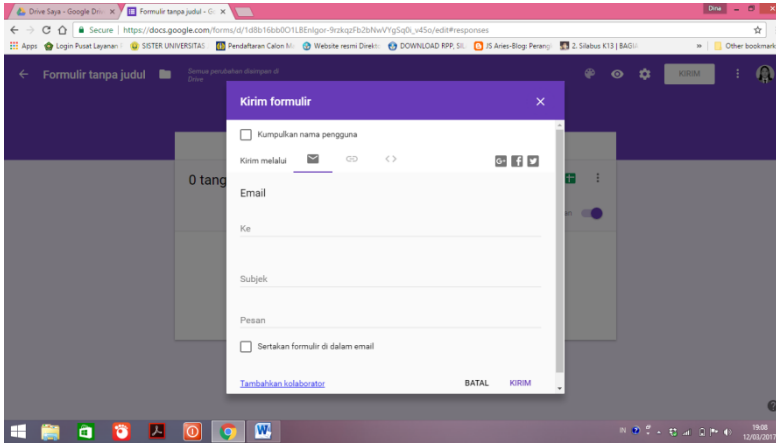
Drive Saya - Google Driv ×
Formulir tanpa judul - G ×
Dina
Secure | https://docs.google.com/forms/d/1d8b16bb0O1LBEnlgor-9rzkqzFb2bNwVYgSq0i_v45o/edit#responses
Apps
Login Pusat Layanan
SISTER UNIVERSITAS
Pendaftaran Calon M
Website resmi Direkt
DOWNLOAD RPP, SIL
JS Aries-Blog: Perang
2. Silabus K13 | BAGI
»
Other bookmarks
Formulir tanpa judul
Semua perubahan disimpan di Drive
KIRIM
0 tang
Kirim formulir
Kumpulkan nama pengguna
Kirim melalui
Email
Ke
Subjek
Pesan
Sertakan formulir di dalam email
Tambahkan kolaborator
BATAL
KIRIM
19:08
12/03/2017